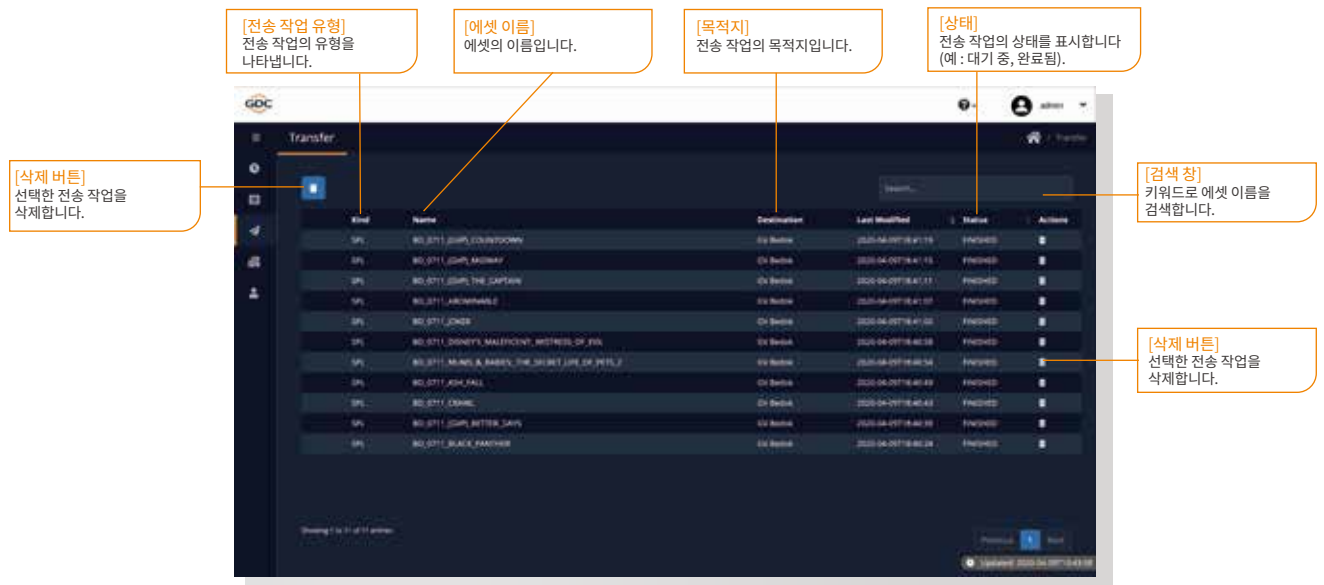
[전송 작업 유형]
전송 작업의 유형을 나타냅니다.

[에셋 이름]
에셋의 이름입니다.

[목적지]
전송 작업의 목적지입니다.

[상태]
전송 작업의 상태를 표시합니다 (예 : 대기 중, 완료됨).

[삭제 버튼]
선택한 전송 작업을 삭제합니다.

[검색 창]
키워드로 에셋 이름을 검색합니다.

[삭제 버튼]
선택한 전송 작업을 삭제합니다.

GDC

admin

Transfer

Search...

| Kind | Name | Destination | Last Modified | Status | Actions |
|---|---|---|---|---|---|
| SPL | BO_0711_(GHP)_COUNTDOWN | CV Bedok | 2020-04-09T18:41:19 | FINISHED | |
| SPL | BO_0711_(GHP)_MIDWAY | CV Bedok | 2020-04-09T18:41:15 | FINISHED | |
| SPL | BO_0711_(GHP)_THE_CAPTAIN | CV Bedok | 2020-04-09T18:41:11 | FINISHED | |
| SPL | BO_0711_ARCHWHALE | CV Bedok | 2020-04-09T18:41:07 | FINISHED | |
| SPL | BO_0711_JOKER | CV Bedok | 2020-04-09T18:41:03 | FINISHED | |
| SPL | BO_0711_DISNEY'S_MALEFICENT_MISTRESS_OF_EVIL | CV Bedok | 2020-04-09T18:40:58 | FINISHED | |
| SPL | BO_0711_MUMS_&_BABIES_THE_SECRET_LIFE_OF_PETS_2 | CV Bedok | 2020-04-09T18:40:54 | FINISHED | |
| SPL | BO_0711_ASH_FALL | CV Bedok | 2020-04-09T18:40:49 | FINISHED | |
| SPL | BO_0711_CEHWL | CV Bedok | 2020-04-09T18:40:43 | FINISHED | |
| SPL | BO_0711_(GHP)_BITTER_DAYS | CV Bedok | 2020-04-09T18:40:39 | FINISHED | |
| SPL | BO_0711_BLACK_PANTHER | CV Bedok | 2020-04-09T18:40:34 | FINISHED | |

Showing 1 to 11 of 11 entries

Previous 1 Next

Updated: 2020-04-09T13:43:18